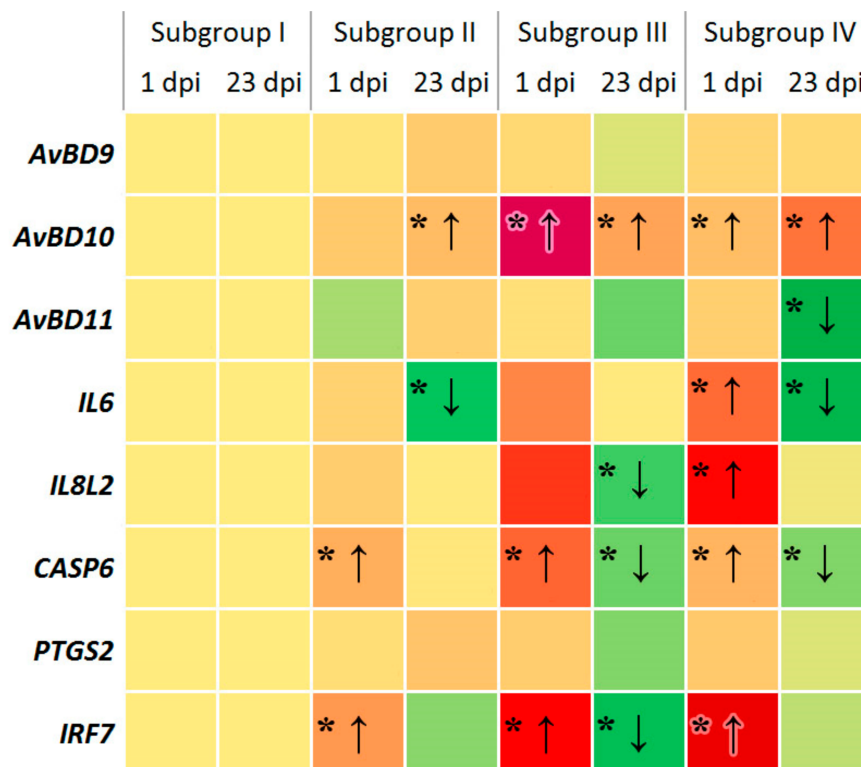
| | Subgroup I 1 dpi | Subgroup I 23 dpi | Subgroup II 1 dpi | Subgroup II 23 dpi | Subgroup III 1 dpi | Subgroup III 23 dpi | Subgroup IV 1 dpi | Subgroup IV 23 dpi |
|---|---|---|---|---|---|---|---|---|
| AvBD9 | | | | | | | | |
| AvBD10 | | | | * ↑ | * ↑ | * ↑ | * ↑ | * ↑ |
| AvBD11 | | | | | | | | * ↓ |
| IL6 | | | | * ↓ | | | * ↑ | * ↓ |
| IL8L2 | | | | | | * ↓ | * ↑ | |
| CASP6 | | | * ↑ | | * ↑ | * ↓ | * ↑ | * ↓ |
| PTGS2 | | | | | | | | |
| IRF7 | | | * ↑ | | * ↑ | * ↓ | * ↑ | |